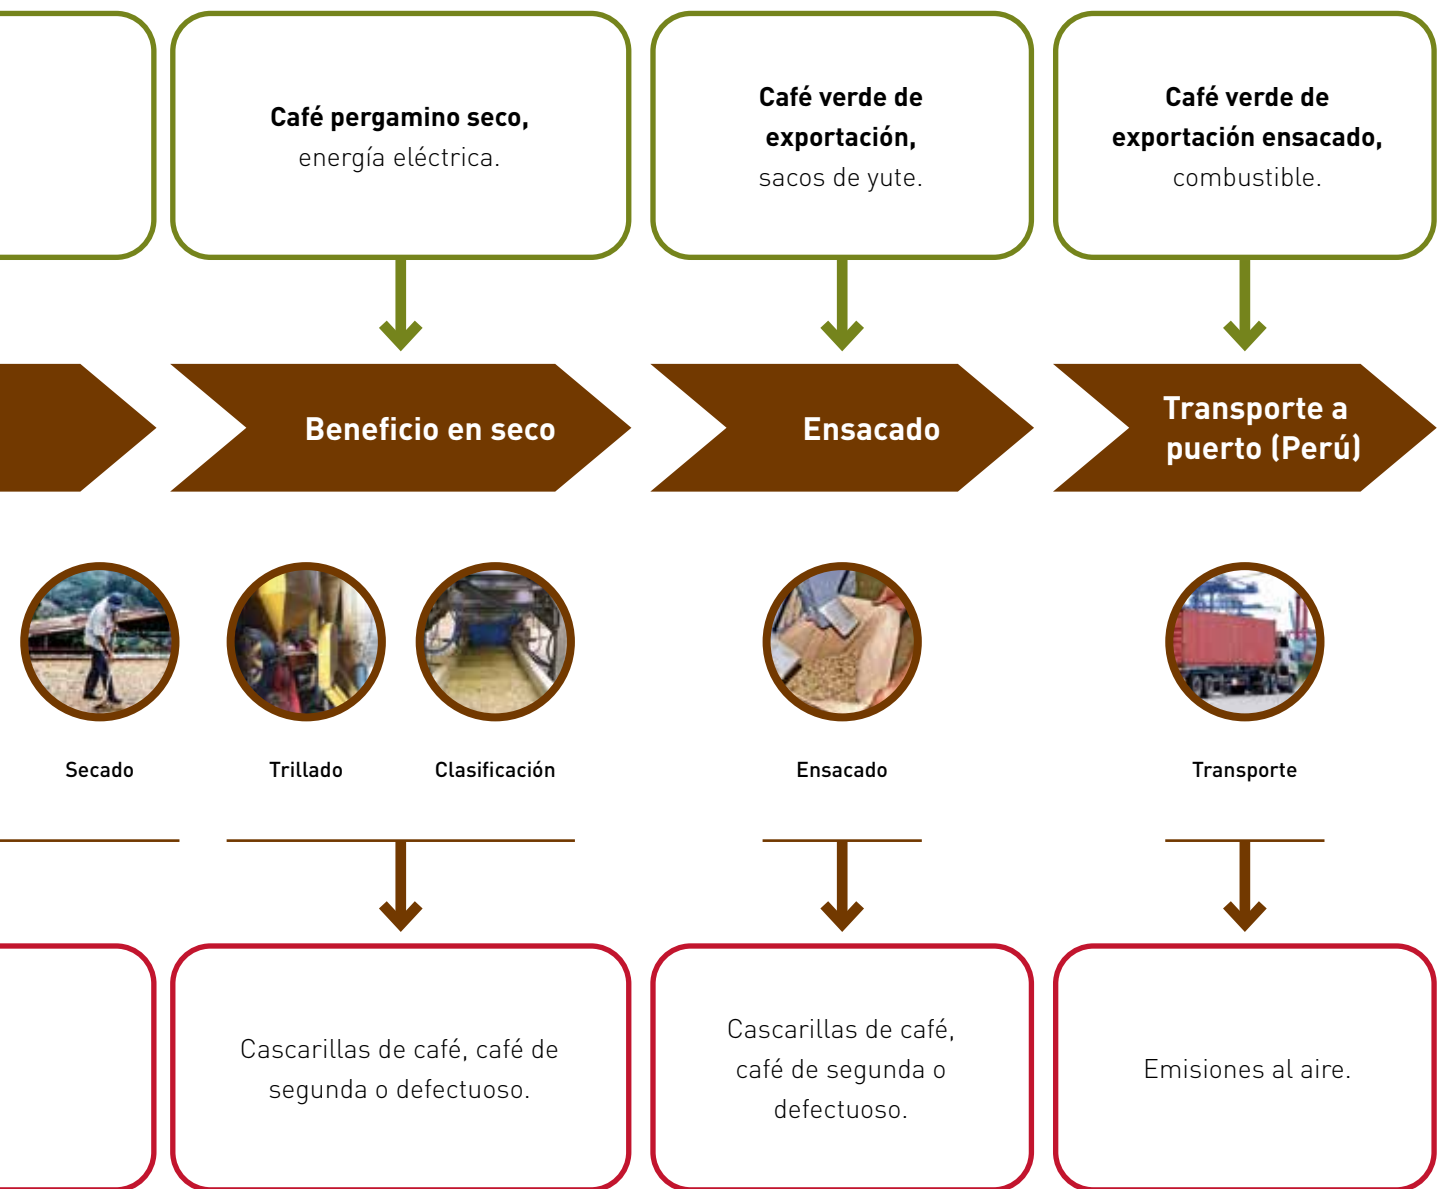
**Café pergamino seco,** energía eléctrica.

**Café verde de exportación,** sacos de yute.

**Café verde de exportación ensacado,** combustible.

Beneficio en seco

Ensacado

Transporte a puerto (Perú)

Secado

Trillado

Clasificación

Ensacado

Transporte

Cascarillas de café, café de segunda o defectuoso.

Cascarillas de café, café de segunda o defectuoso.

Emisiones al aire.